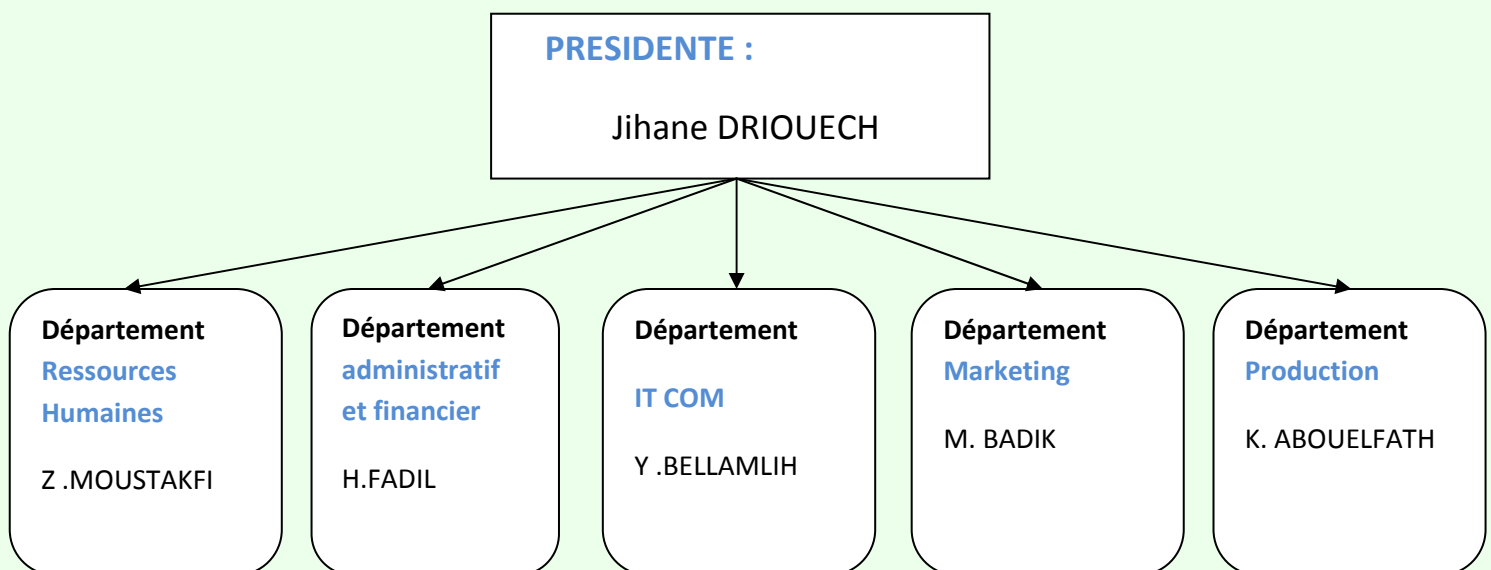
PRESIDENTE :

Jihane DRIOUECH

Département
Ressources Humaines

Z .MOUSTAKFI

Département
administratif et financier

H.FADIL

Département

IT COM

Y .BELLAMLIH

Département
Marketing

M. BADIK

Département
Production

K. ABOUELFATH